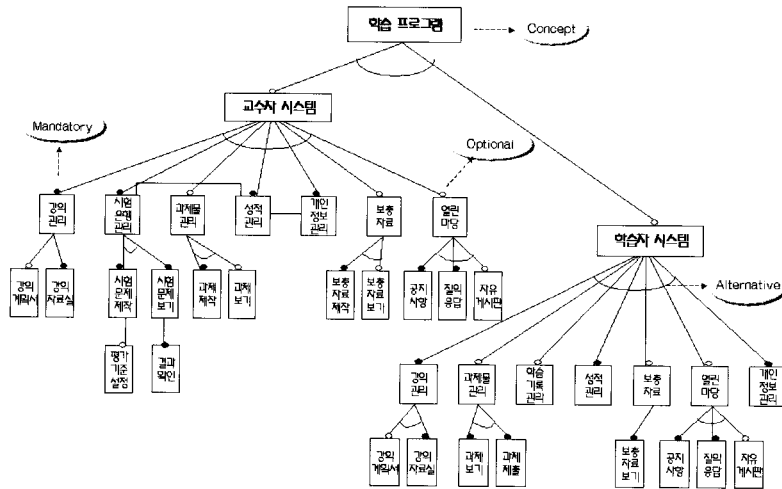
학습 프로그램

Concept

교수자 시스템

Mandatory

Optional

강의 관리

시험 운영 관리

과제물 관리

성적 관리

개인 정보 관리

보충 자료

열린 마당

학습자 시스템

강의 계획서

강의 자료실

시험 문제 제작

시험 문제 보기

과제 제작

과제 보기

보충 자료 제작

보충 자료 보기

공지 사항

질의 응답

자유 게시판

Alternative

평가 기준 설정

결과 확인

강의 관리

과제물 관리

학습 기록 관리

성적 관리

보충 자료

열린 마당

개인 정보 관리

강의 계획서

강의 자료실

과제 보기

과제 제출

보충 자료 보기

공지 사항

질의 응답

자유 게시판